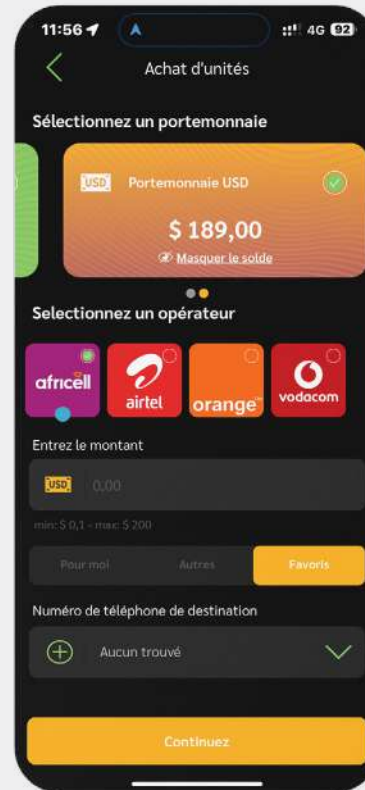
11:56 4G 92

Achat d'unités

Sélectionnez un portemonnaie

USD Portemonnaie USD

$ 189,00

Masquer le solde

Selectionnez un opérateur

africell

airtel

orange

vodacom

Entrez le montant

USD 0,00

min: $ 0,1 - max: $ 200

Pour moi

Autres

Favoris

Numéro de téléphone de destination

Aucun trouvé

Continuez